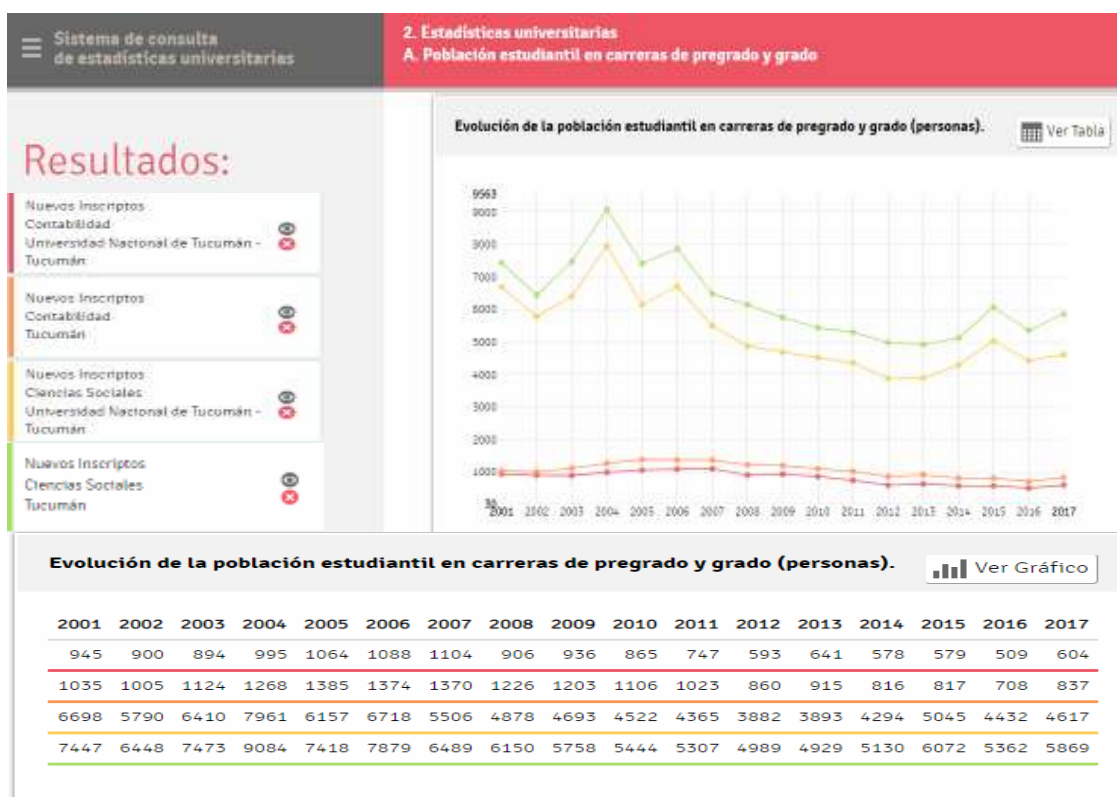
Sistema de consulta de estadísticas universitarias

2. Estadísticas universitarias
A. Población estudiantil en carreras de pregrado y grado

Resultados:

Nuevos Inscriptos
Contabilidad
Universidad Nacional de Tucumán - Tucumán

Nuevos Inscriptos
Contabilidad
Tucumán

Nuevos Inscriptos
Ciencias Sociales
Universidad Nacional de Tucumán - Tucumán

Nuevos Inscriptos
Ciencias Sociales
Tucumán

Evolución de la población estudiantil en carreras de pregrado y grado (personas).

Ver Tabla

9563
9000
8000
7000
6000
5000
4000
3000
2000
1000
30

2001 2002 2003 2004 2005 2006 2007 2008 2009 2010 2011 2012 2013 2014 2015 2016 2017

Evolución de la población estudiantil en carreras de pregrado y grado (personas).

Ver Gráfico

| 2001 | 2002 | 2003 | 2004 | 2005 | 2006 | 2007 | 2008 | 2009 | 2010 | 2011 | 2012 | 2013 | 2014 | 2015 | 2016 | 2017 |
|---|---|---|---|---|---|---|---|---|---|---|---|---|---|---|---|---|
| 945 | 900 | 894 | 995 | 1064 | 1088 | 1104 | 906 | 936 | 865 | 747 | 593 | 641 | 578 | 579 | 509 | 604 |
| 1035 | 1005 | 1124 | 1268 | 1385 | 1374 | 1370 | 1226 | 1203 | 1106 | 1023 | 860 | 915 | 816 | 817 | 708 | 837 |
| 6698 | 5790 | 6410 | 7961 | 6157 | 6718 | 5506 | 4878 | 4693 | 4522 | 4365 | 3882 | 3893 | 4294 | 5045 | 4432 | 4617 |
| 7447 | 6448 | 7473 | 9084 | 7418 | 7879 | 6489 | 6150 | 5758 | 5444 | 5307 | 4989 | 4929 | 5130 | 6072 | 5362 | 5869 |